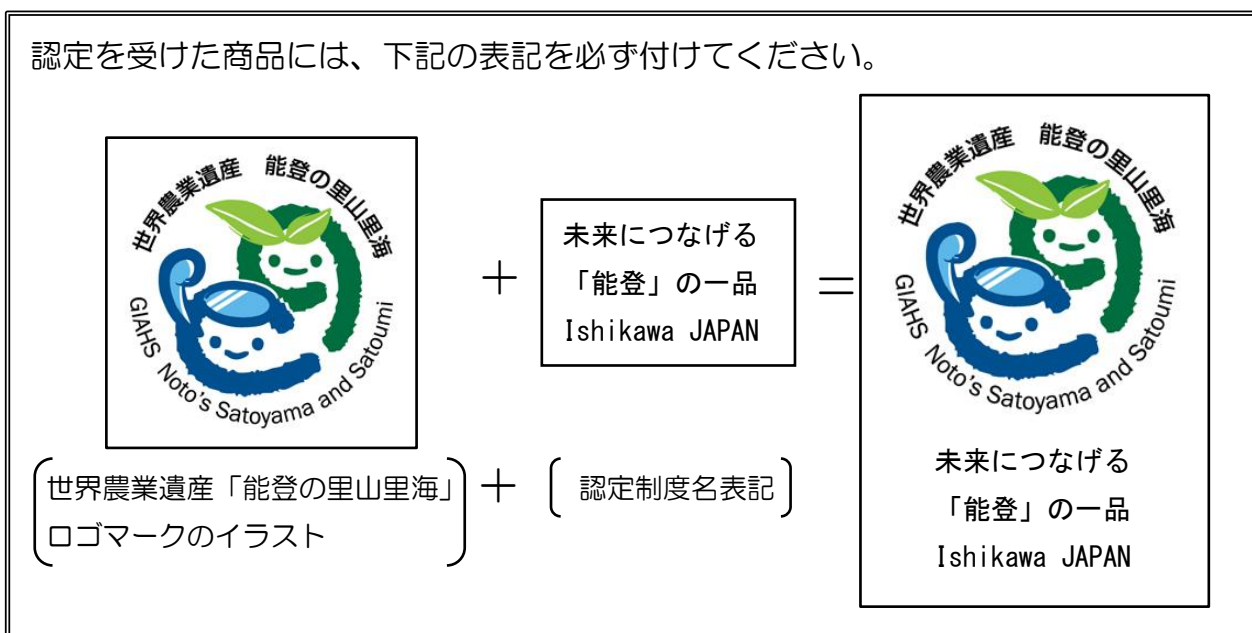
認定を受けた商品には、下記の表記を必ず付けてください。

世界農業遺産 能登の里山里海
GIAHS Noto's Satoyama and Satoumi

＋

未来につなげる
「能登」の一品
Ishikawa JAPAN

＝

世界農業遺産 能登の里山里海
GIAHS Noto's Satoyama and Satoumi

未来につなげる
「能登」の一品
Ishikawa JAPAN

世界農業遺産「能登の里山里海」ロゴマークのイラスト ＋ 認定制度名表記